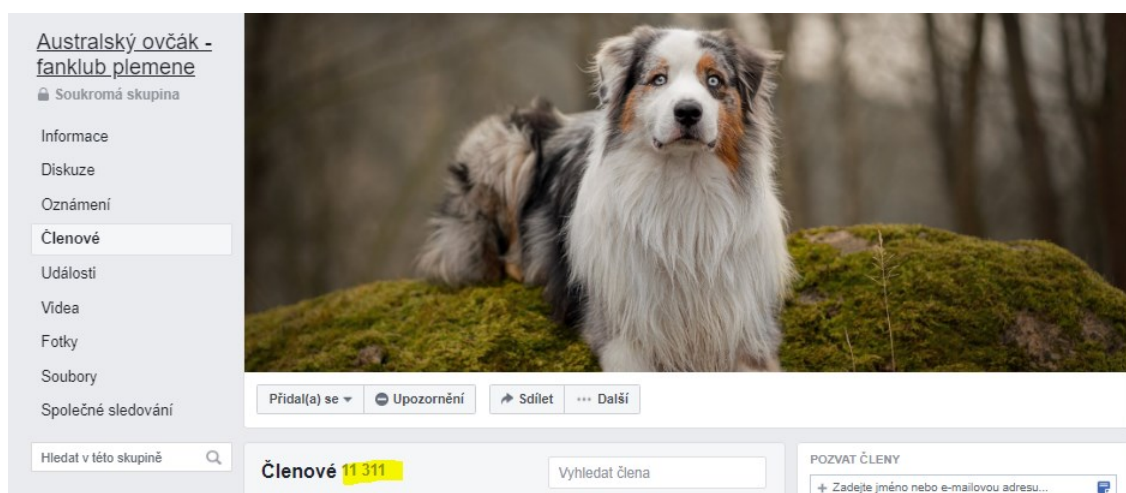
Australský ovčák - fanklub plemene
Soukromá skupina

Informace
Diskuze
Oznámení
Členové
Události
Videa
Fotky
Soubory
Společné sledování

Hledat v této skupině

Přidal(a) se ▾
Upozornění
Sdílet
··· Další

Členové 11 311
Vyhledat člena

POZVAT ČLENY
+ Zadejte jméno nebo e-mailovou adresu...